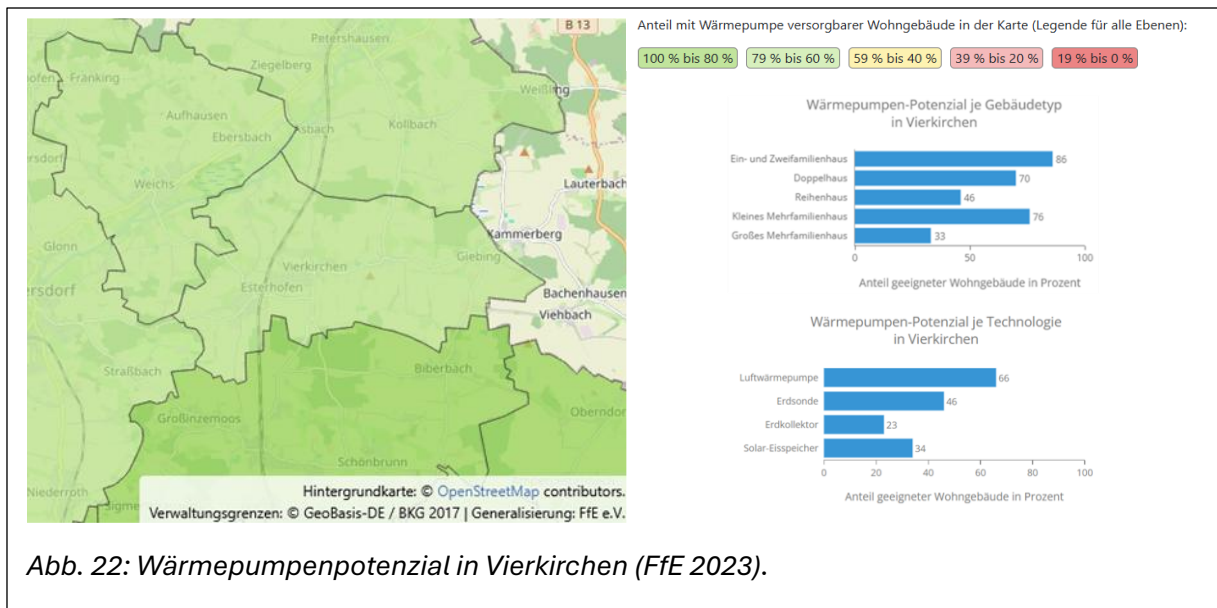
Petershausen
B 13
Fränking
Ziegelberg
Weißling
Aufhausen
Ebersbach
Asbach
Kollbach
Weichs
Lauterbach
Kammerberg
Glonn
Giebing
Vierkirchen
Esterhofen
ersdorf
Bachenhausen
Viehbach
Straßbach
Biberbach
Großinzemoos
Oberndorf
Schönbrunn
Niederroth

Hintergrundkarte: © OpenStreetMap contributors.
Verwaltungsgrenzen: © GeoBasis-DE / BKG 2017 | Generalisierung: FfE e.V.

Anteil mit Wärmepumpe versorgbarer Wohngebäude in der Karte (Legende für alle Ebenen):

100 % bis 80 % | 79 % bis 60 % | 59 % bis 40 % | 39 % bis 20 % | 19 % bis 0 %

Wärmepumpen-Potenzial je Gebäudetyp in Vierkirchen

| | |
|---|---|
| Ein- und Zweifamilienhaus | 86 |
| Doppelhaus | 70 |
| Reihenhaus | 46 |
| Kleines Mehrfamilienhaus | 76 |
| Großes Mehrfamilienhaus | 33 |

0 50 100
Anteil geeigneter Wohngebäude in Prozent

Wärmepumpen-Potenzial je Technologie in Vierkirchen

| | |
|---|---|
| Luftwärmepumpe | 66 |
| Erdsonde | 46 |
| Erdkollektor | 23 |
| Solar-Eisspeicher | 34 |

0 20 40 60 80 100
Anteil geeigneter Wohngebäude in Prozent

Abb. 22: Wärmepumpenpotenzial in Vierkirchen (FfE 2023).